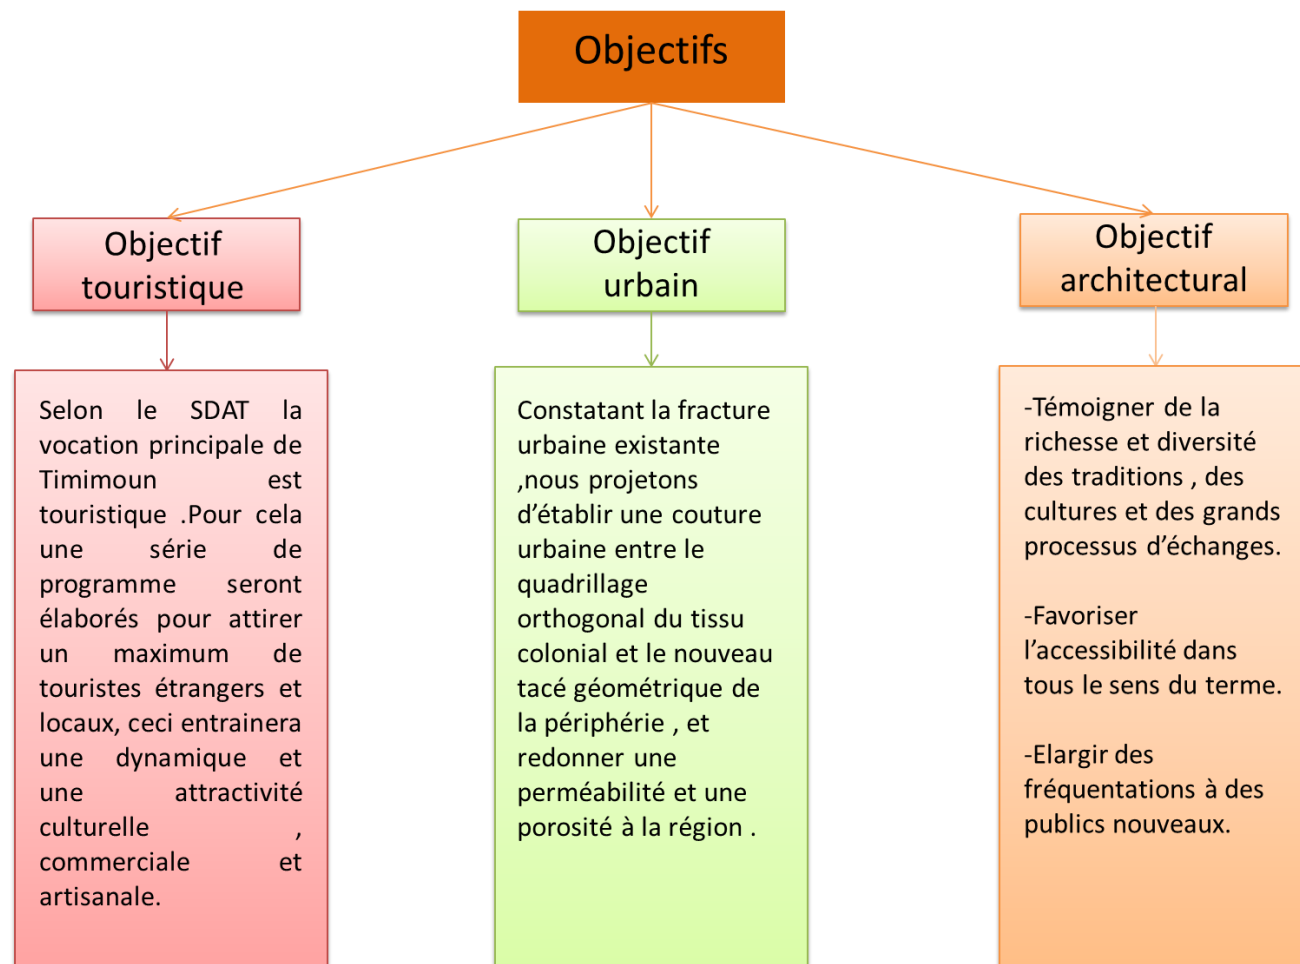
Objectifs

Objectif touristique

Objectif urbain

Objectif architectural

Selon le SDAT la vocation principale de Timimoun est touristique .Pour cela une série de programme seront élaborés pour attirer un maximum de touristes étrangers et locaux, ceci entrainera une dynamique et une attractivité culturelle , commerciale et artisanale.

Constatant la fracture urbaine existante ,nous projetons d'établir une couture urbaine entre le quadrillage orthogonal du tissu colonial et le nouveau tacé géométrique de la périphérie , et redonner une perméabilité et une porosité à la région .

-Témoigner de la richesse et diversité des traditions , des cultures et des grands processus d'échanges.

-Favoriser l'accessibilité dans tous le sens du terme.

-Elargir des fréquentations à des publics nouveaux.